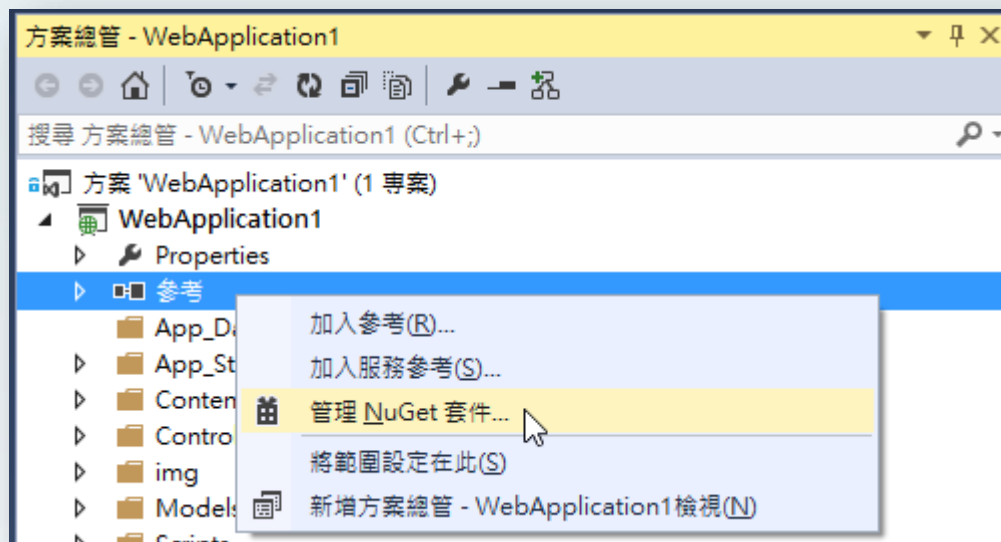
方案總管 - WebApplication1

搜尋 方案總管 - WebApplication1 (Ctrl+;)

方案 'WebApplication1' (1 專案)
WebApplication1
Properties
參考
App_Da
App_St
Conten
Contro
img
Models

加入參考(R)...
加入服務參考(S)...
管理 NuGet 套件...
將範圍設定在此(S)
新增方案總管 - WebApplication1檢視(N)